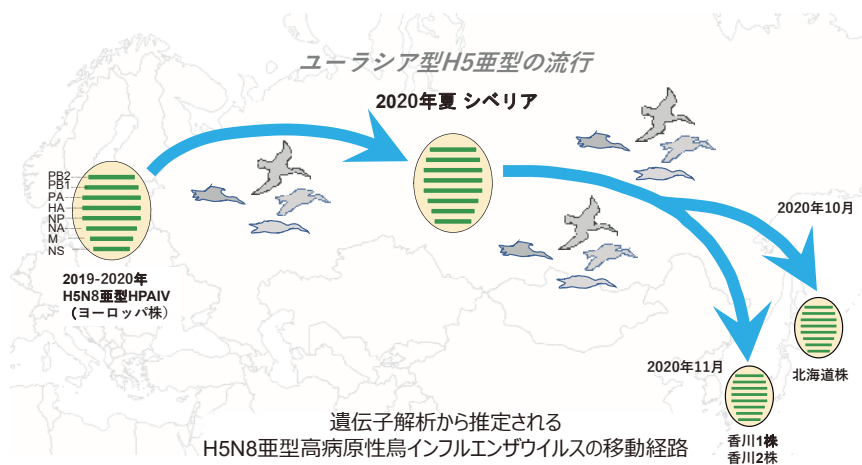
ユーラシア型H5亜型の流行

2020年夏 シベリア

PB2
PB1
PA
HA
NP
NA
M
NS

2019-2020年
H5N8亜型HPAIV
（ヨーロッパ株）

2020年10月

北海道株

2020年11月

香川1株
香川2株

遺伝子解析から推定される
H5N8亜型高病原性鳥インフルエンザウイルスの移動経路